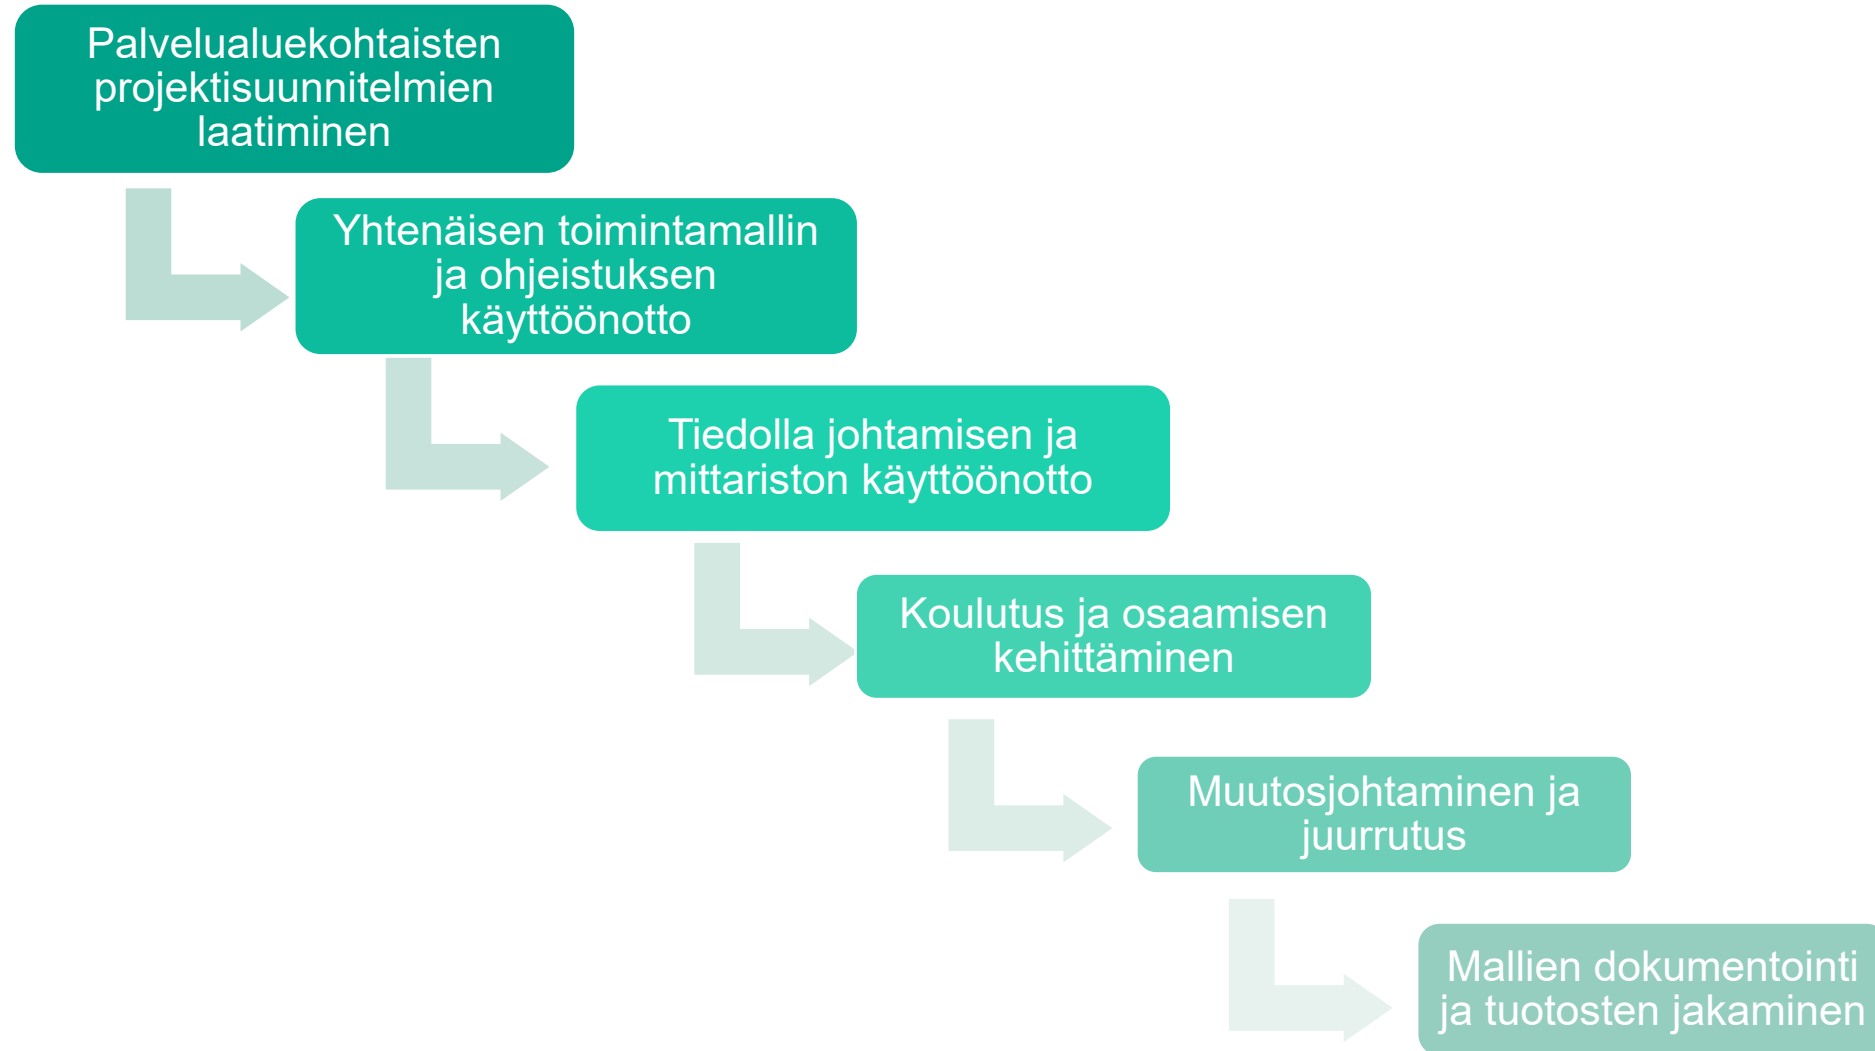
Palvelualuekohtaisten projektisuunnitelmien laatiminen

Yhtenäisen toimintamallin ja ohjeistuksen käyttöönotto

Tiedolla johtamisen ja mittariston käyttöönotto

Koulutus ja osaamisen kehittäminen

Muutosjohtaminen ja juurrutus

Mallien dokumentointi ja tuotosten jakaminen